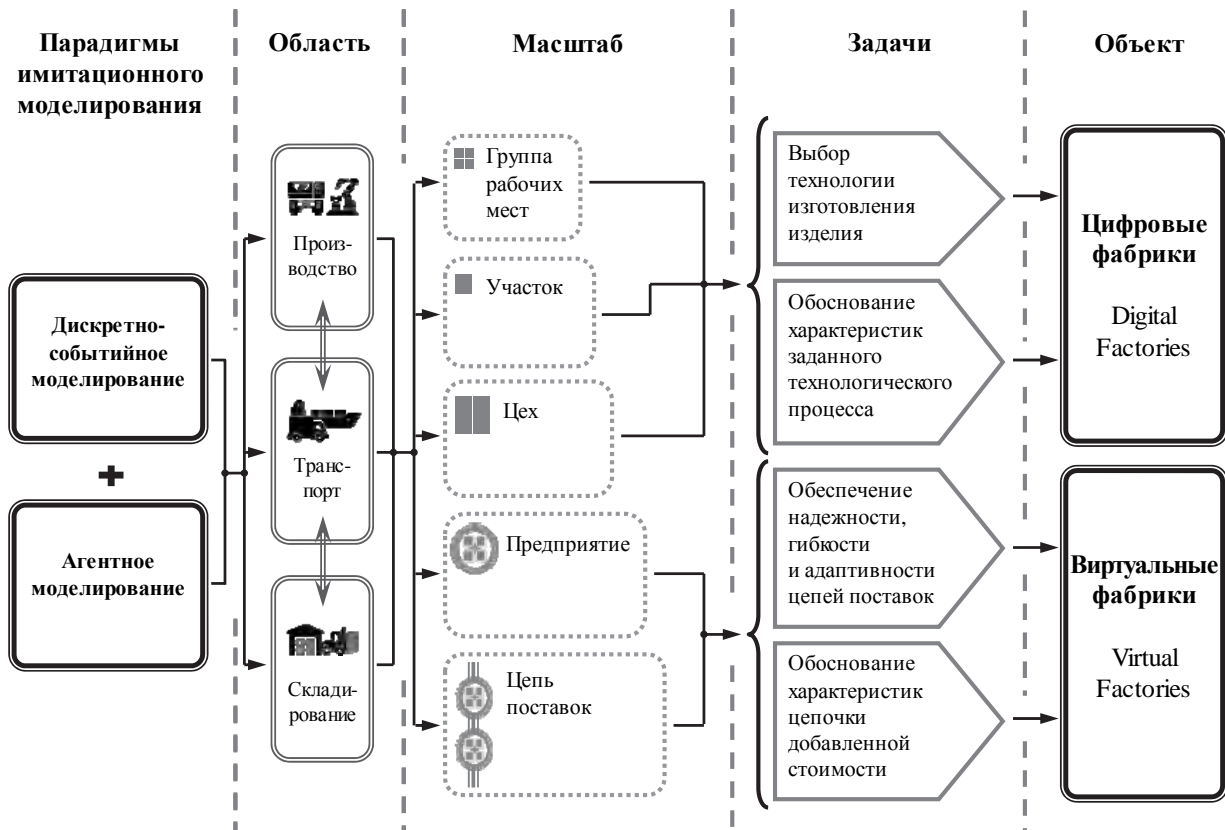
Парадигмы имитационного моделирования

Область

Масштаб

Задачи

Объект

Дискретно-событийное моделирование

+

Агентное моделирование

Производство

Транспорт

Складирование

Группа рабочих мест

Участок

Цех

Предприятие

Цепь поставок

Выбор технологии изготовления изделия

Обоснование характеристик заданного технологического процесса

Обеспечение надежности, гибкости и адаптивности цепей поставок

Обоснование характеристик цепочки добавленной стоимости

Цифровые фабрики

Digital Factories

Виртуальные фабрики

Virtual Factories